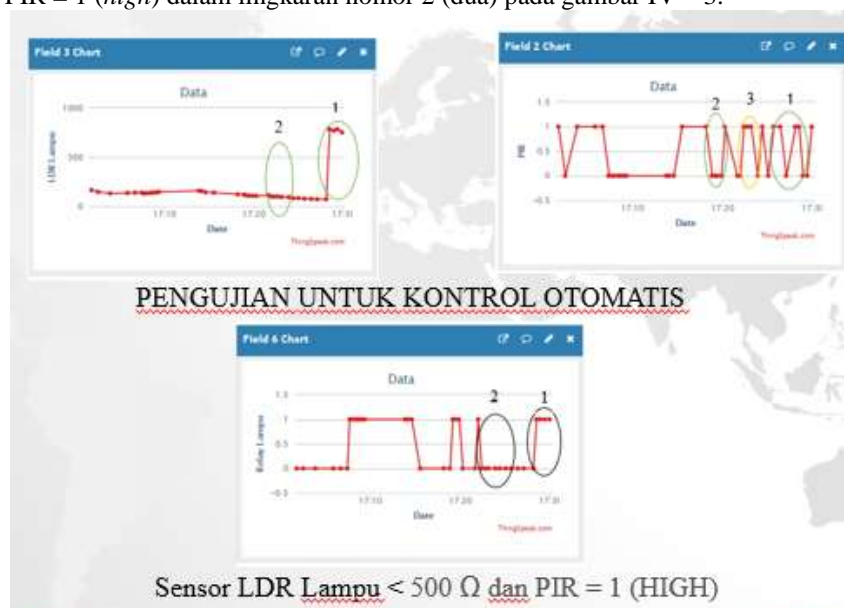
PIR = 1 (high) dalam lingkaran nomor 2 (dua) pada gambar IV – 3.

Field 3 Chart

Data

1000

500

0

LDR Lampu

2

1

17:10

17:20

17:30

Date

ThingSpeak.com

Field 2 Chart

Data

1.5

1

0.5

0

-0.5

PIR

2

3

1

17:10

17:20

17:30

Date

ThingSpeak.com

PENGUJIAN UNTUK KONTROL OTOMATIS

Field 6 Chart

Data

1.5

1

0.5

0

-0.5

Relay Lampu

2

1

17:10

17:20

17:30

Date

ThingSpeak.com

Sensor LDR Lampu < 500 Ω dan PIR = 1 (HIGH)